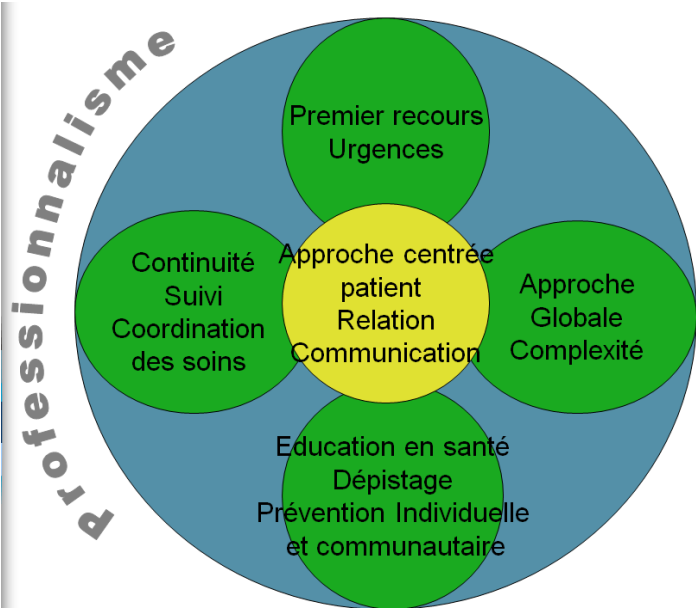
Professionnalisme

Premier recours
Urgences

Continuité
Suivi
Coordination
des soins

Approche centrée
patient
Relation
Communication

Approche
Globale
Complexité

Education en santé
Dépistage
Prévention Individuelle
et communautaire